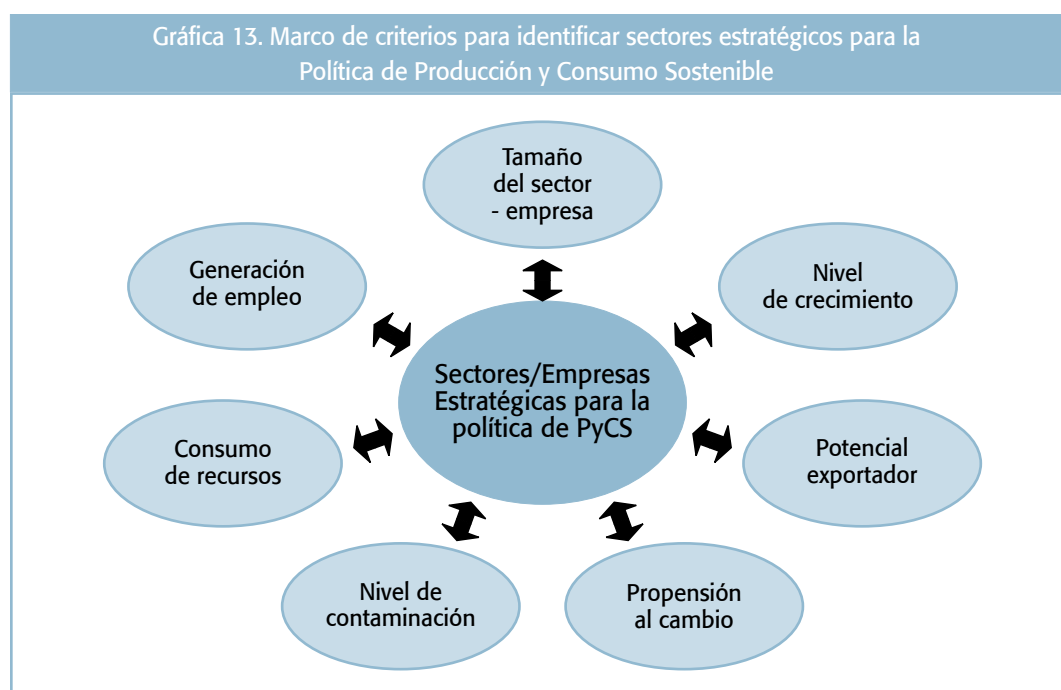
Gráfica 13. Marco de criterios para identificar sectores estratégicos para la Política de Producción y Consumo Sostenible

Tamaño del sector - empresa

Generación de empleo

Nivel de crecimiento

Sectores/Empresas Estratégicas para la política de PyCS

Consumo de recursos

Potencial exportador

Nivel de contaminación

Propensión al cambio